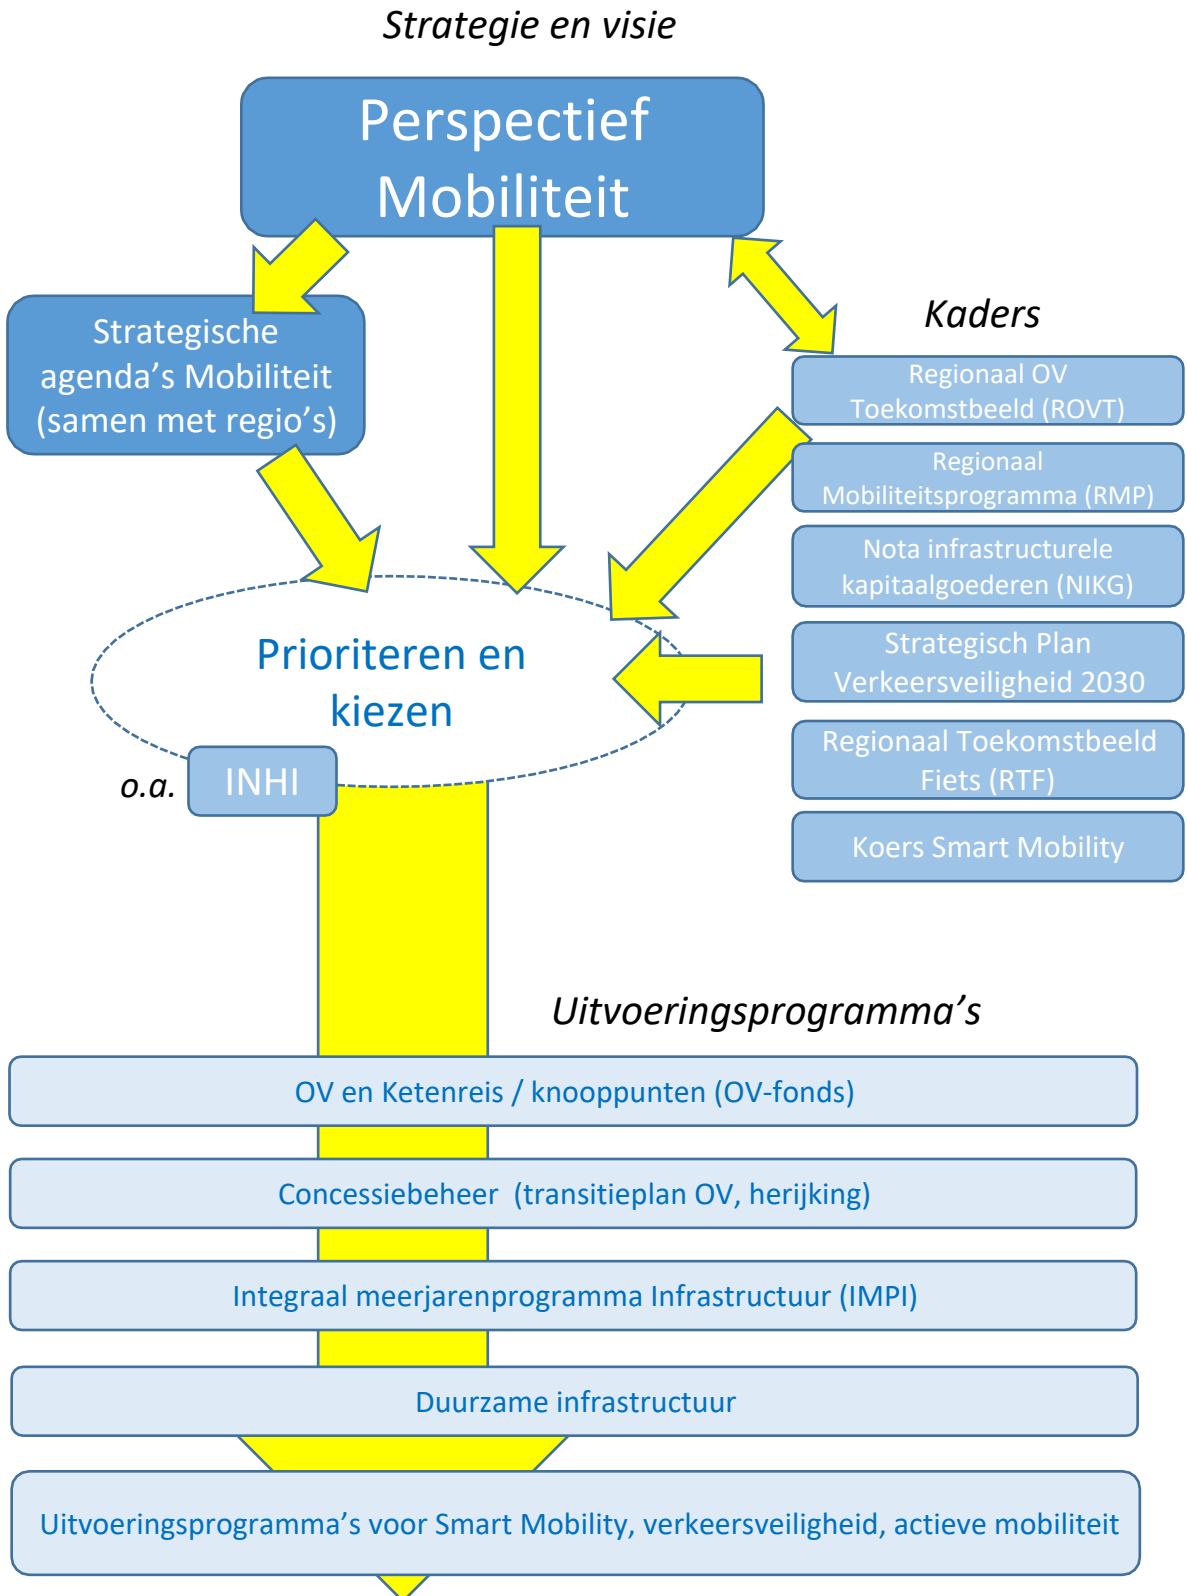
Strategie en visie

Perspectief Mobiliteit

Strategische agenda's Mobiliteit (samen met regio's)

Kaders

Regionaal OV Toekomstbeeld (ROVT)

Regionaal Mobiliteitsprogramma (RMP)

Nota infrastructurele kapitaalgoederen (NIKG)

Strategisch Plan Verkeersveiligheid 2030

Regionaal Toekomstbeeld Fiets (RTF)

Koers Smart Mobility

Prioriteren en kiezen

o.a. INHI

Uitvoeringsprogramma's

OV en Ketenreis / knooppunten (OV-fonds)

Concessiebeheer (transitieplan OV, herijking)

Integraal meerjarenprogramma Infrastructuur (IMPI)

Duurzame infrastructuur

Uitvoeringsprogramma's voor Smart Mobility, verkeersveiligheid, actieve mobiliteit